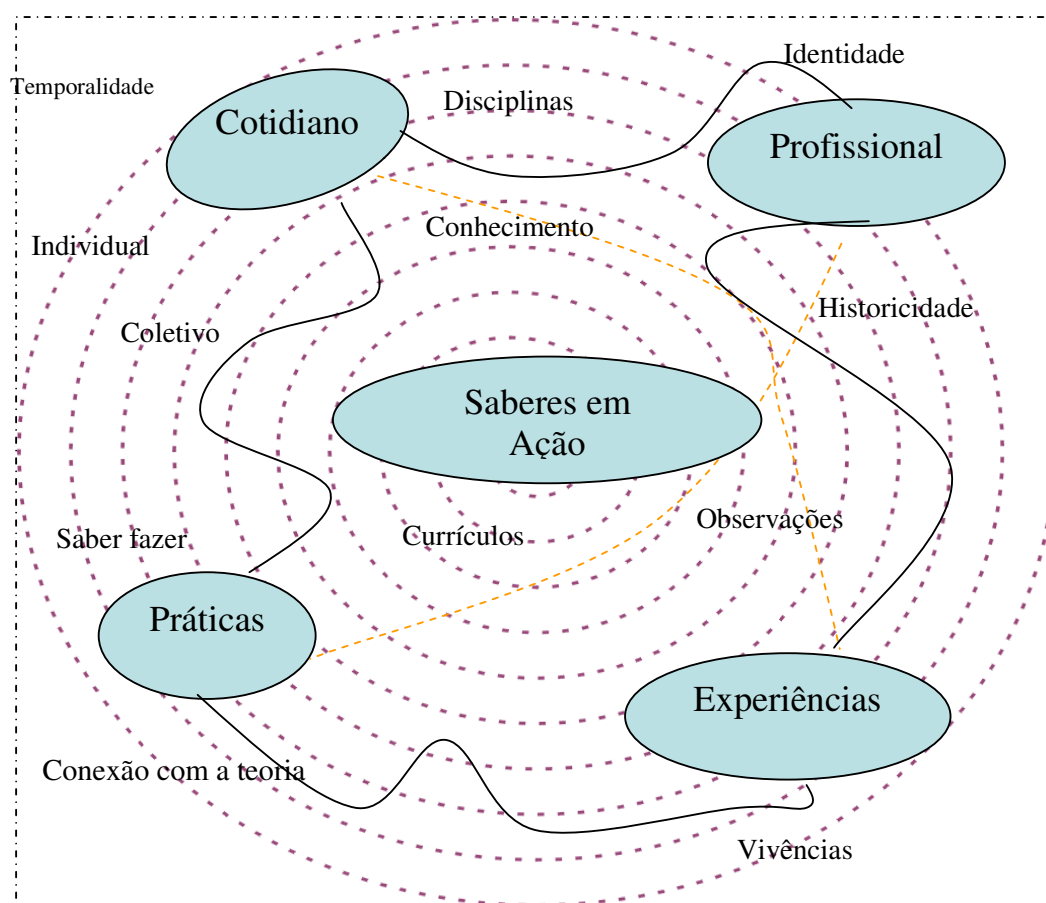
Temporalidade

Identidade

Disciplinas

Cotidiano

Profissional

Conhecimento

Individual

Historicidade

Coletivo

Saberes em Ação

Observações

Currículos

Saber fazer

Práticas

Experiências

Conexão com a teoria

Vivências